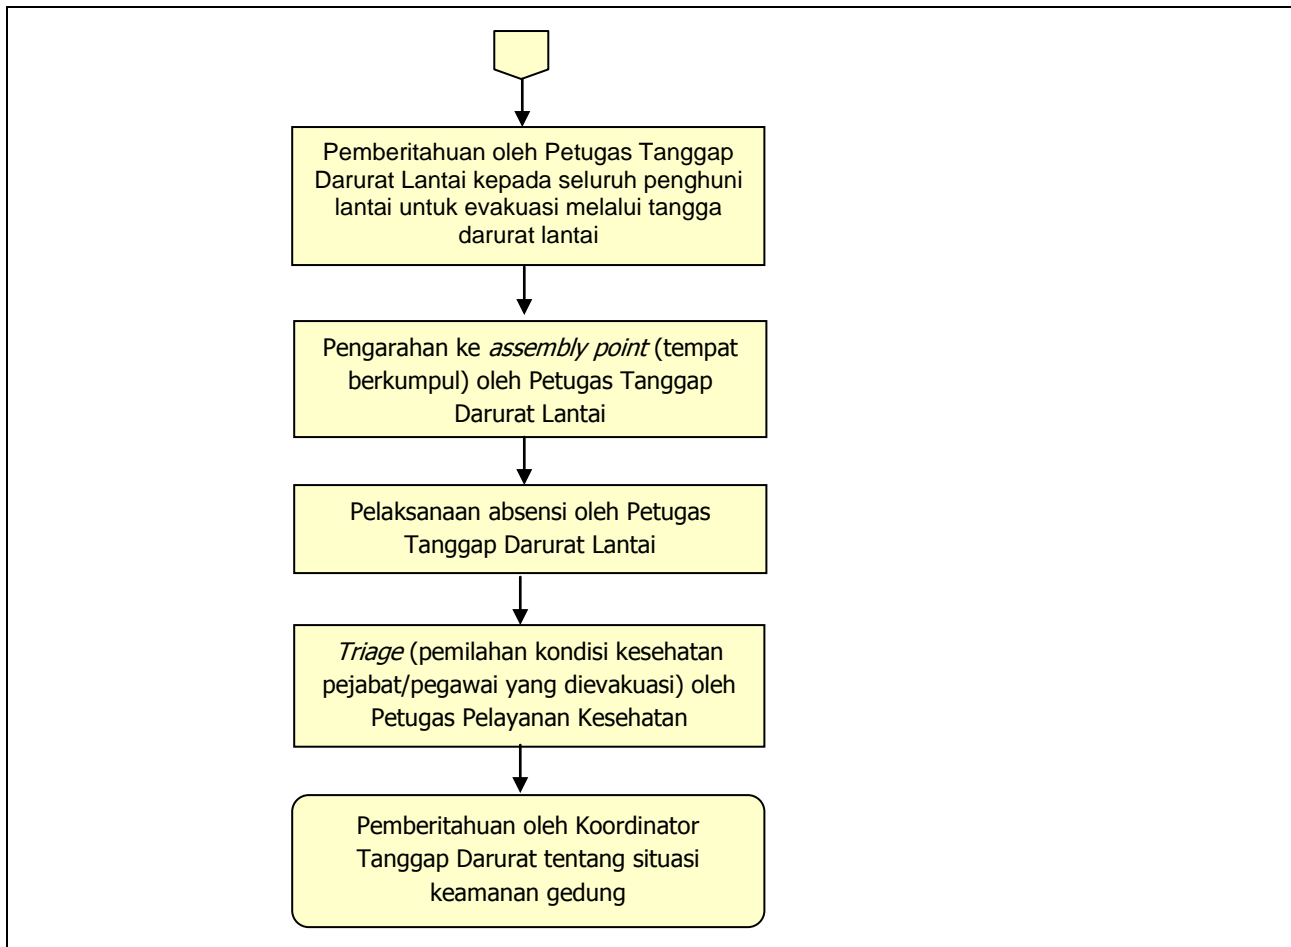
Pemberitahuan oleh Petugas Tanggap Darurat Lantai kepada seluruh penghuni lantai untuk evakuasi melalui tangga darurat lantai

Pengarahan ke *assembly point* (tempat berkumpul) oleh Petugas Tanggap Darurat Lantai

Pelaksanaan absensi oleh Petugas Tanggap Darurat Lantai

*Triage* (pemilahan kondisi kesehatan pejabat/pegawai yang dievakuasi) oleh Petugas Pelayanan Kesehatan

Pemberitahuan oleh Koordinator Tanggap Darurat tentang situasi keamanan gedung